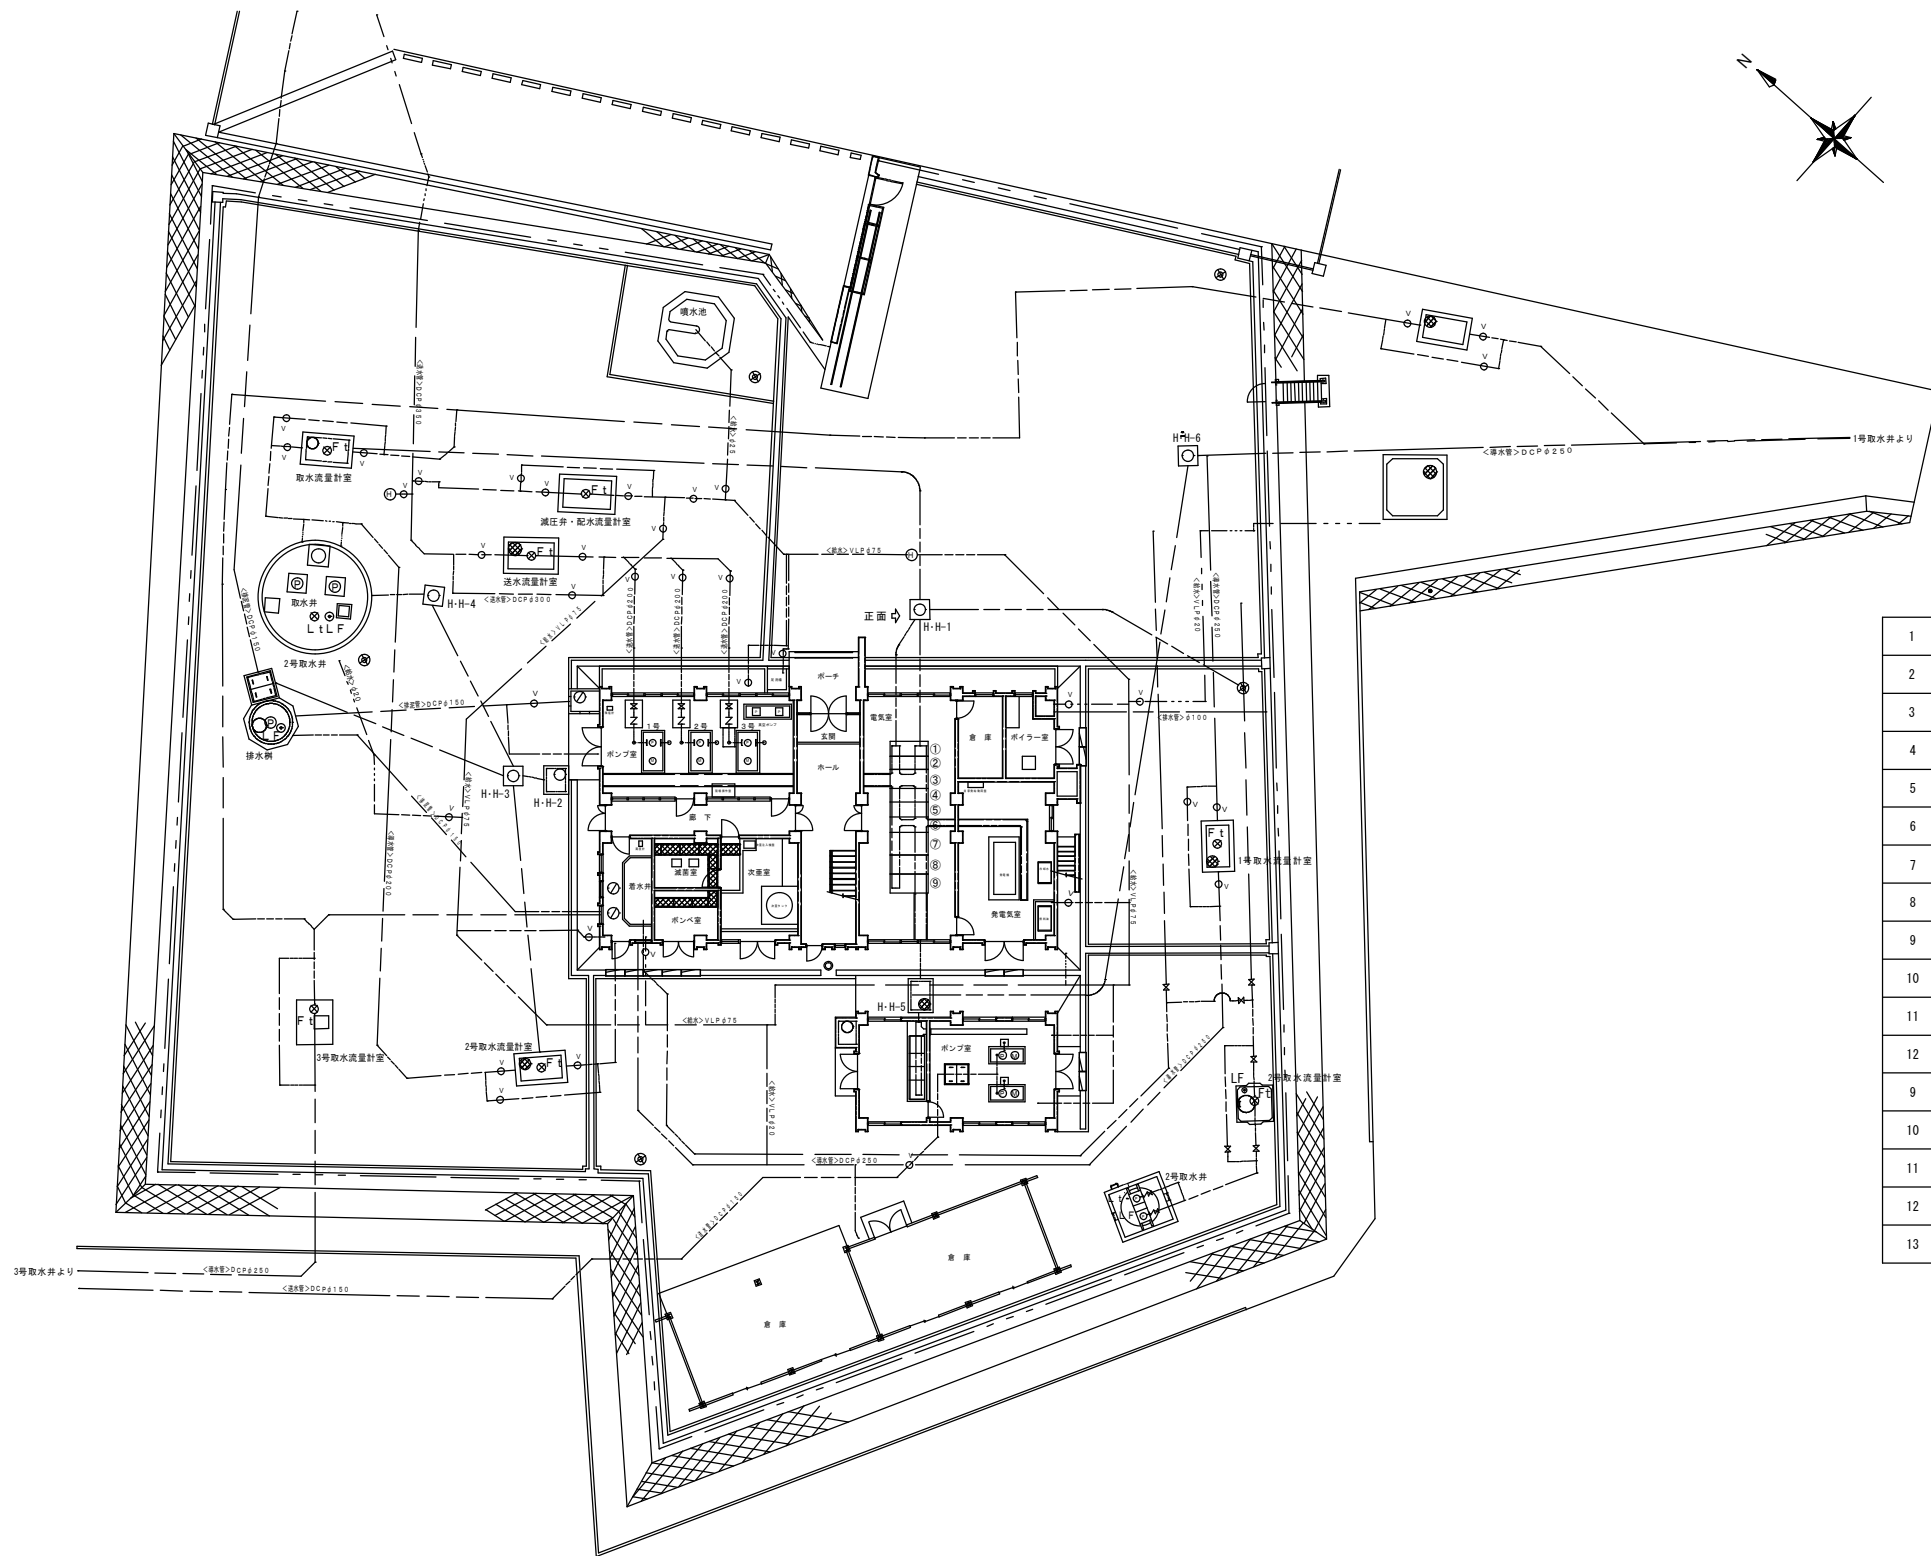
N

噴水池

取水流量計室

減圧弁・配水流量計室

送水流量計室

<送水管>DCPφ300

取水井

L t L F

2号取水井

排水桝

<排水管>DCPφ150

H-H-4

H-H-3

H-H-2

H-H-1

正面

<給水>VLPφ75

H-H-6

<導水管>DCPφ250

1号取水井より

ポーチ

玄関

ホール

電気室

倉庫

ボイラー室

ポンプ室

1号

2号

3号

廊下

滅菌室

次亜室

着水井

ボンベ室

発電気室

① ② ③ ④ ⑤ ⑥ ⑦ ⑧ ⑨

<排水管>φ100

1号取水流量計室

H-H-5

ポンプ室

<給水>VLPφ75

3号取水流量計室

2号取水流量計室

2号取水流量計室

LF

2号取水井

<導水管>DCPφ250

倉庫

倉庫

3号取水井より

<導水管>DCPφ250

<送水管>DCPφ150

| 1 |
|---|
| 2 |
| 3 |
| 4 |
| 5 |
| 6 |
| 7 |
| 8 |
| 9 |
| 10 |
| 11 |
| 12 |
| 9 |
| 10 |
| 11 |
| 12 |
| 13 |